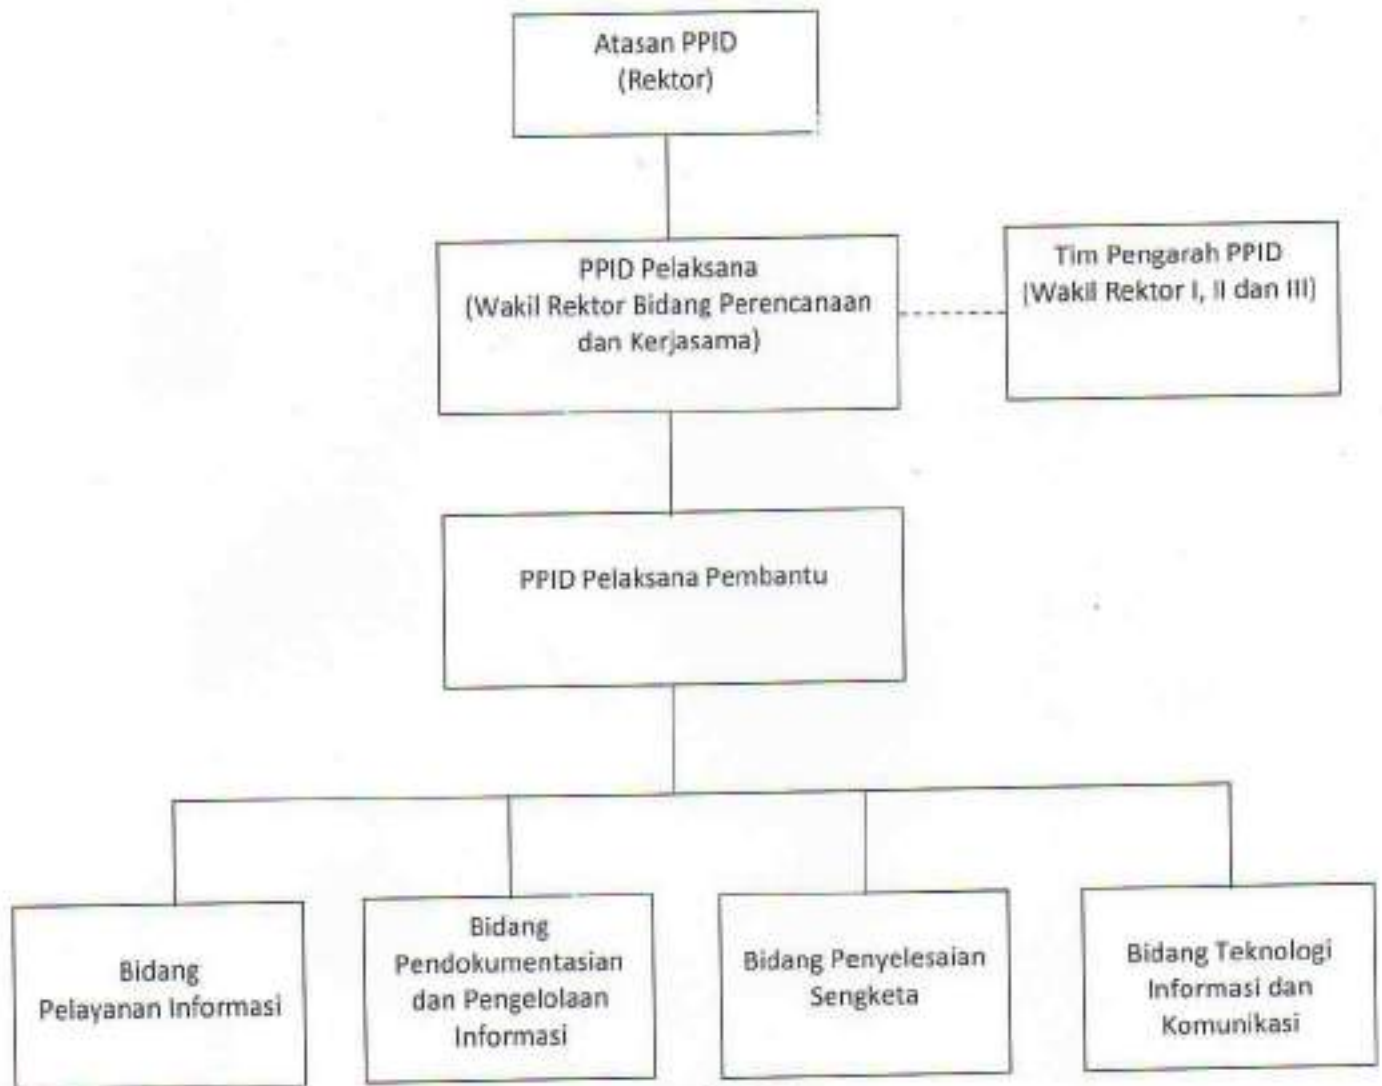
Atasan PPID
(Rektor)

PPID Pelaksana
(Wakil Rektor Bidang Perencanaan dan Kerjasama)

Tim Pengarah PPID
(Wakil Rektor I, II dan III)

PPID Pelaksana Pembantu

Bidang
Pelayanan Informasi

Bidang
Pendokumentasian dan Pengelolaan Informasi

Bidang Penyelesaian Sengketa

Bidang Teknologi Informasi dan Komunikasi